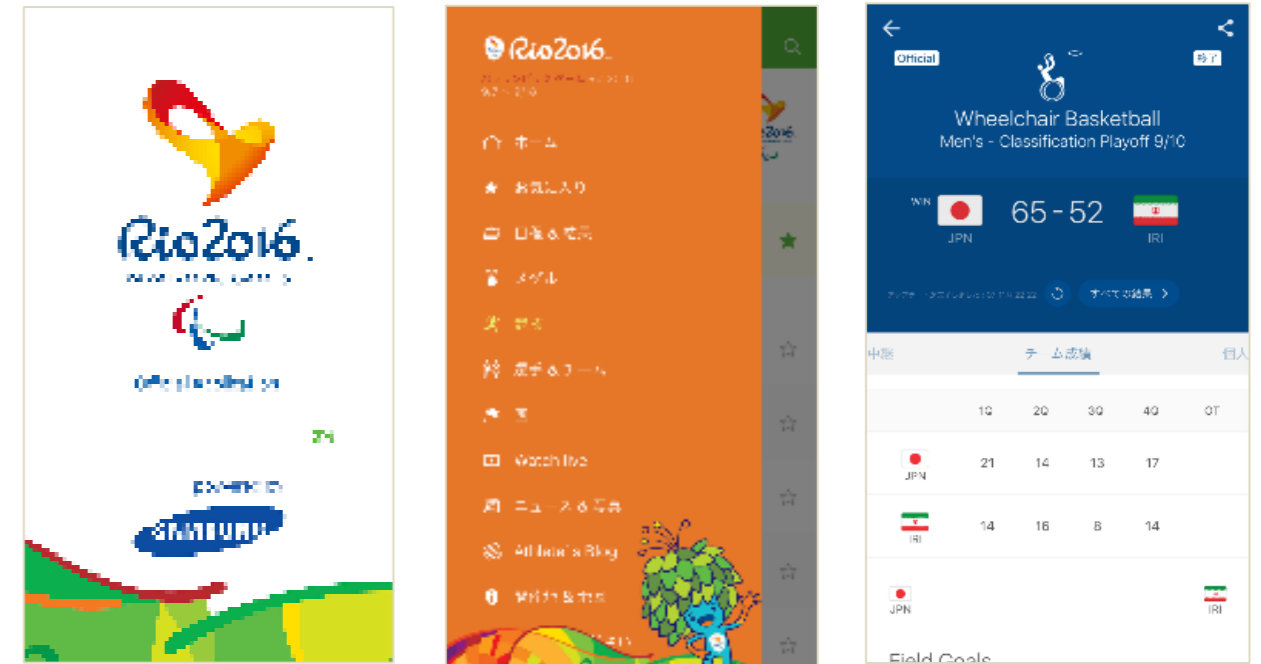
Rio2016

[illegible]

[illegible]

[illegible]

SAMSUNG

Rio2016

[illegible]

ホーム

お気に入り

日程&結果

メダル

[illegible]

選手&チーム

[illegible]

Watch live

ニュース&写真

Athlete's Blog

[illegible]

Official

終了

Wheelchair Basketball

Men's - Classification Playoff 9/10

WIN

JPN

65 - 52

IRI

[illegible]

すべての結果

中継

チーム成績

個人

| | 1Q | 2Q | 3Q | 4Q | OT |
|---|---|---|---|---|---|
| JPN | 21 | 14 | 13 | 17 | |
| IRI | 14 | 16 | 8 | 14 | |

JPN

IRI

Field Goals